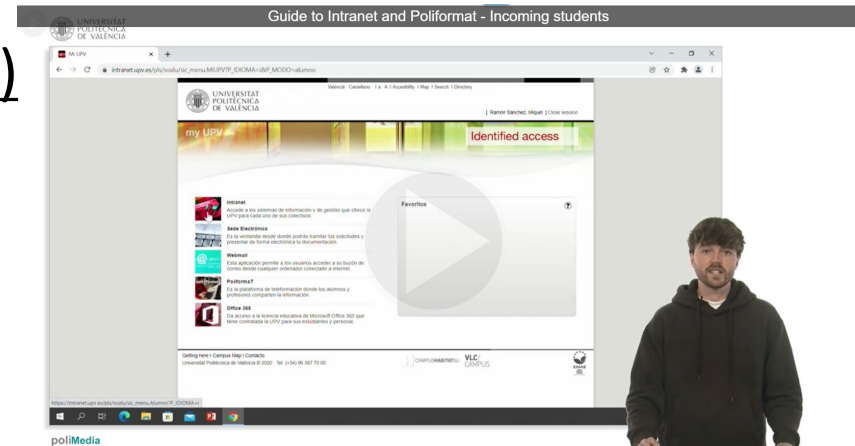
UNIVERSITAT POLITÈCNICA DE VALÈNCIA

Guide to Intranet and Poliformat - Incoming students

Mi UPV

intranet.upv.es/pls/soalu/sic_menu.MiUPV?P_IDIOMA=i&P_MODO=alumno

Valencià Castellano 1 a A | Accesibility | Map | Search | Directory

UNIVERSITAT POLITÈCNICA DE VALÈNCIA

| Ramón Sánchez, Miquel | Close session

my UPV

Identified access

Intranet
Accede a los sistemas de información y de gestión que ofrece la UPV para cada uno de sus colectivos.

Sede Electrónica
Es la ventanilla desde donde podrás tramitar tus solicitudes y presentar de forma electrónica tu documentación.

Webmail
Esta aplicación permite a los usuarios acceder a su buzón de correo desde cualquier ordenador conectado a internet.

PoliformaT
Es la plataforma de teleformación donde los alumnos y profesores comparten la información.

Office 365
Da acceso a la licencia educativa de Microsoft Office 365 que tiene contratada la UPV para sus estudiantes y personal.

Favoritos

?

Getting here | Campus Map | Contacto
Universitat Politècnica de València © 2020 · Tel. (+34) 96 387 70 00

CAMPUSHABITAT5U

VLC/CAMPUS

https://intranet.upv.es/pls/soalu/sic_menu.Alumno?P_IDIOMA=i

poliMedia